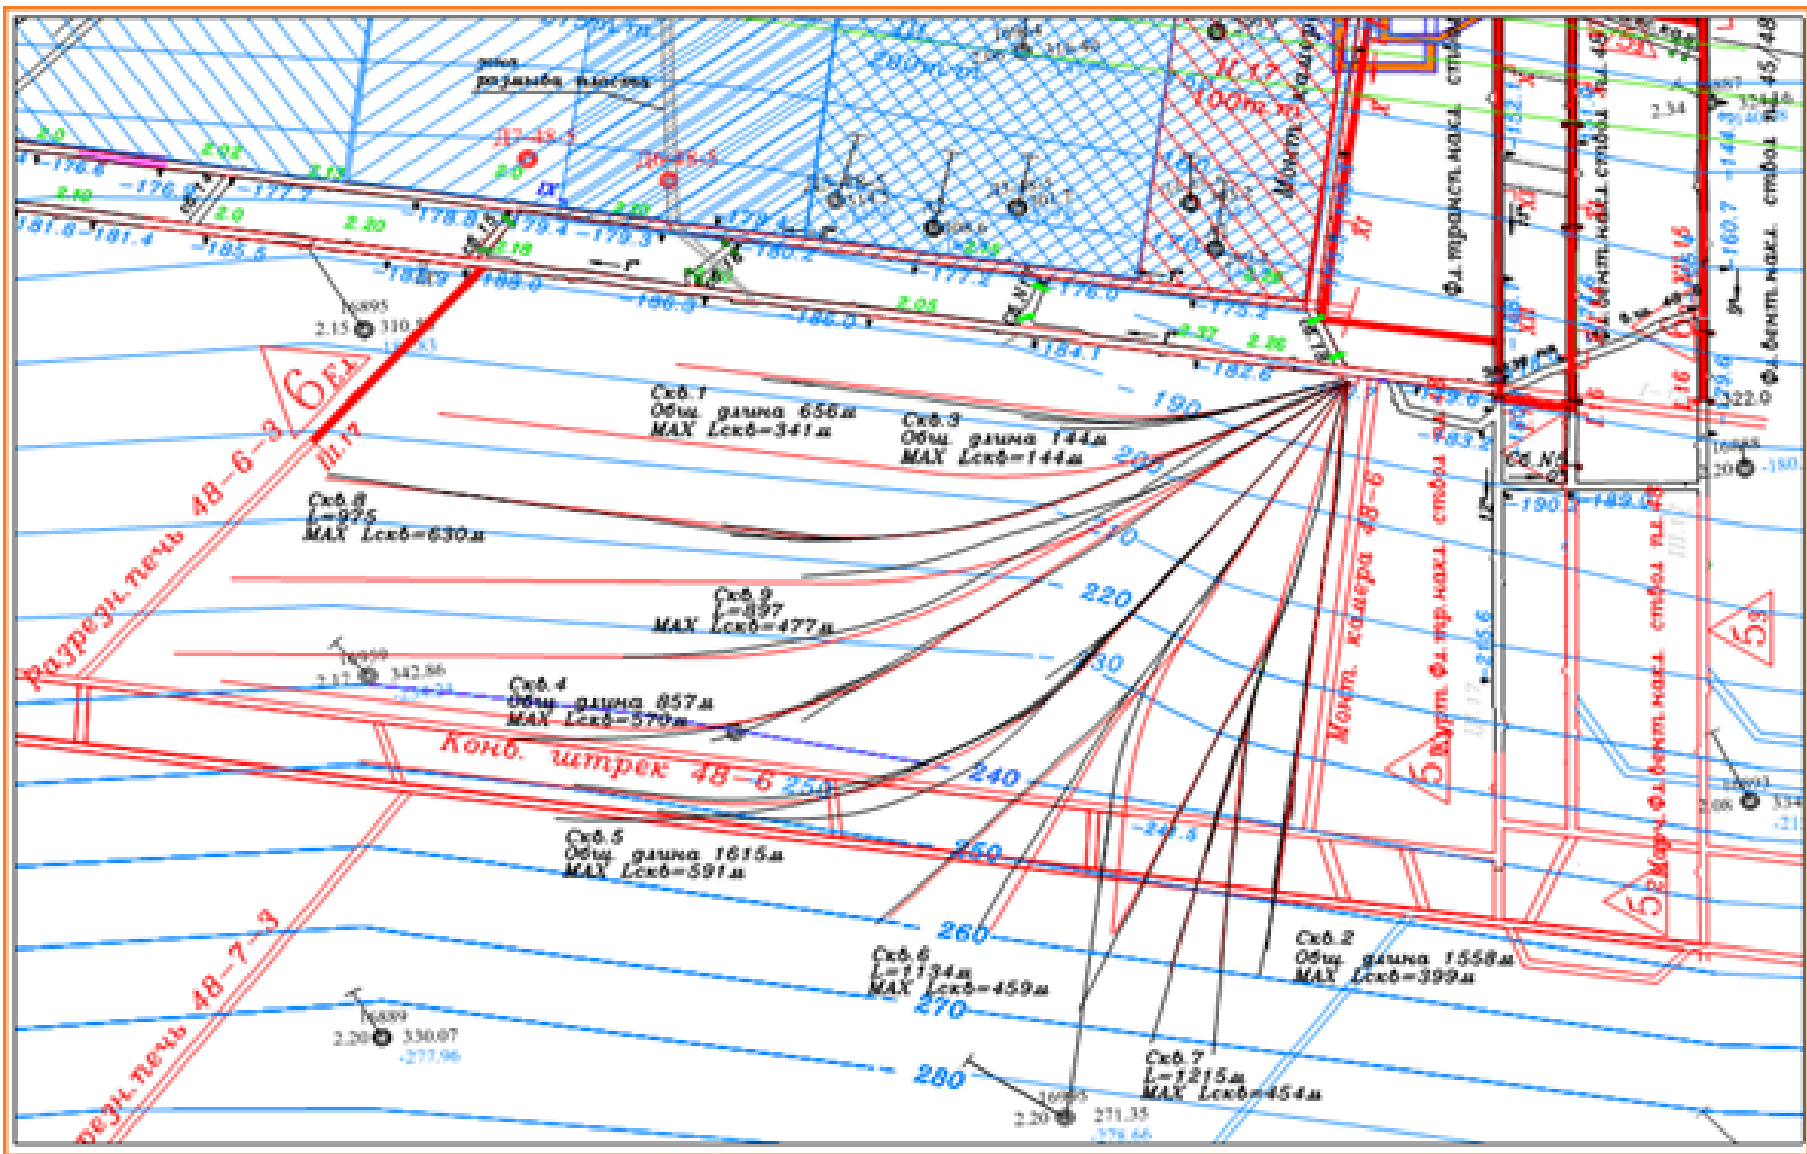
Скв.1
Общ. длина 656м
MAX Lскв=341м

Скв.3
Общ. длина 144м
MAX Lскв=144м

Скв.8
L=975
MAX Lскв=630м

Скв.9
L=897
MAX Lскв=477м

Скв.4
Общ. длина 857м
MAX Lскв=570м

Скв.5
Общ. длина 1615м
MAX Lскв=591м

Скв.6
L=1134м
MAX Lскв=459м

Скв.2
Общ. длина 1558м
MAX Lскв=399м

Скв.7
L=1215м
MAX Lскв=454м

Разрезн.печь 48-6-3
Разрезн.печь 48-7-3
Конв. штрек 48-6
Монт. камера 48-6
Ф.вент.ф.тр.накл. ствол
Ф.транспл.накл. ствол
Ф.вент.накл. ствол
Д7-48-5
Д6-48-5
зона размыва пласта
100м
280м
6ЕЛ
5
190
200
210
220
230
240
250
260
270
280
-176.8
-177.7
-178.8
-179.4
-179.3
-181.8
-181.4
-185.5
-186.3
-185.0
-177.2
-176.0
-175.2
-184.1
-182.6
-183.2
-190.3
-189.0
-160.7
-144
-132
-149.6
-265.6
-249.5
2.0
2.02
2.10
2.20
2.18
2.05
2.32
2.36
2.15
2.17
2.20
2.34
2.06
310.5
342.86
330.07
-277.96
271.35
-278.66
322.0